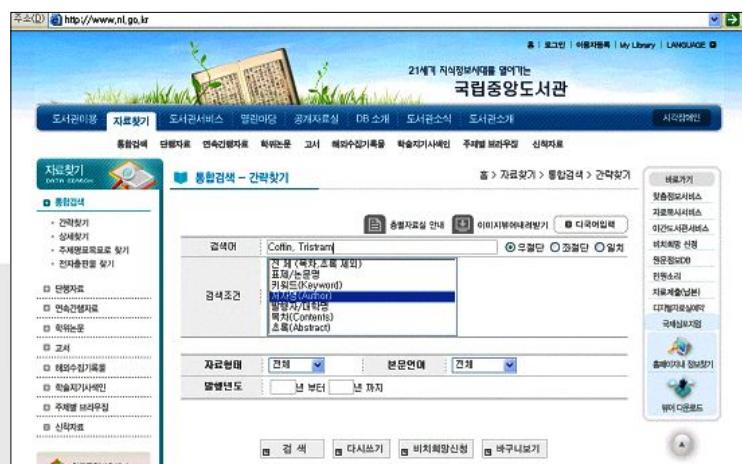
주소(D) http://www.nl.go.kr

홈 | 로그인 | 이용자등록 | My Library | LANGUAGE

21세기 지식정보시대를 열어가는
국립중앙도서관

도서관이용 자료찾기 도서관서비스 열린마당 공개자료실 DB소개 도서관소식 도서관소개 시각장애인

통합검색 단행자료 연속간행자료 학위논문 고서 해외수집기록물 학술지기사색인 주제별 브라우징 신착자료

자료찾기 DATA SEARCH

통합검색
- 간략찾기
- 상세찾기
- 주제명모로로 찾기
- 전자총판을 찾기

단행자료
연속간행자료
학위논문
고서
해외수집기록물
학술지기사색인
주제별 브라우징
신착자료

통합검색 – 간략찾기

홈 > 자료찾기 > 통합검색 > 간략찾기

종합자료실 안내 이미지뷰어내려받기 디국어입력

검색어 Coffin, Tristram ⦿우절단 ○좌절단 ○일치

검색조건
전 체 (목차, 초록 제외)
표제/논문명
키워드(Keyword)
저자명(Author)
발행자/대학명
목차(Contents)
초록(Abstract)

자료형태 전체 본문언어 전체
발행년도 년 부터 년 까지

검 색 다시쓰기 비치희망신청 바구니보기

바로가기
맞춤정보서비스
자료복사서비스
이간도서관서비스
비치희망 신청
원문정보DB
전원소리
자료제출(납본)
디지털자료실예약
국제심포지엄
홈페이지내 정보찾기
뷰어 다운로드